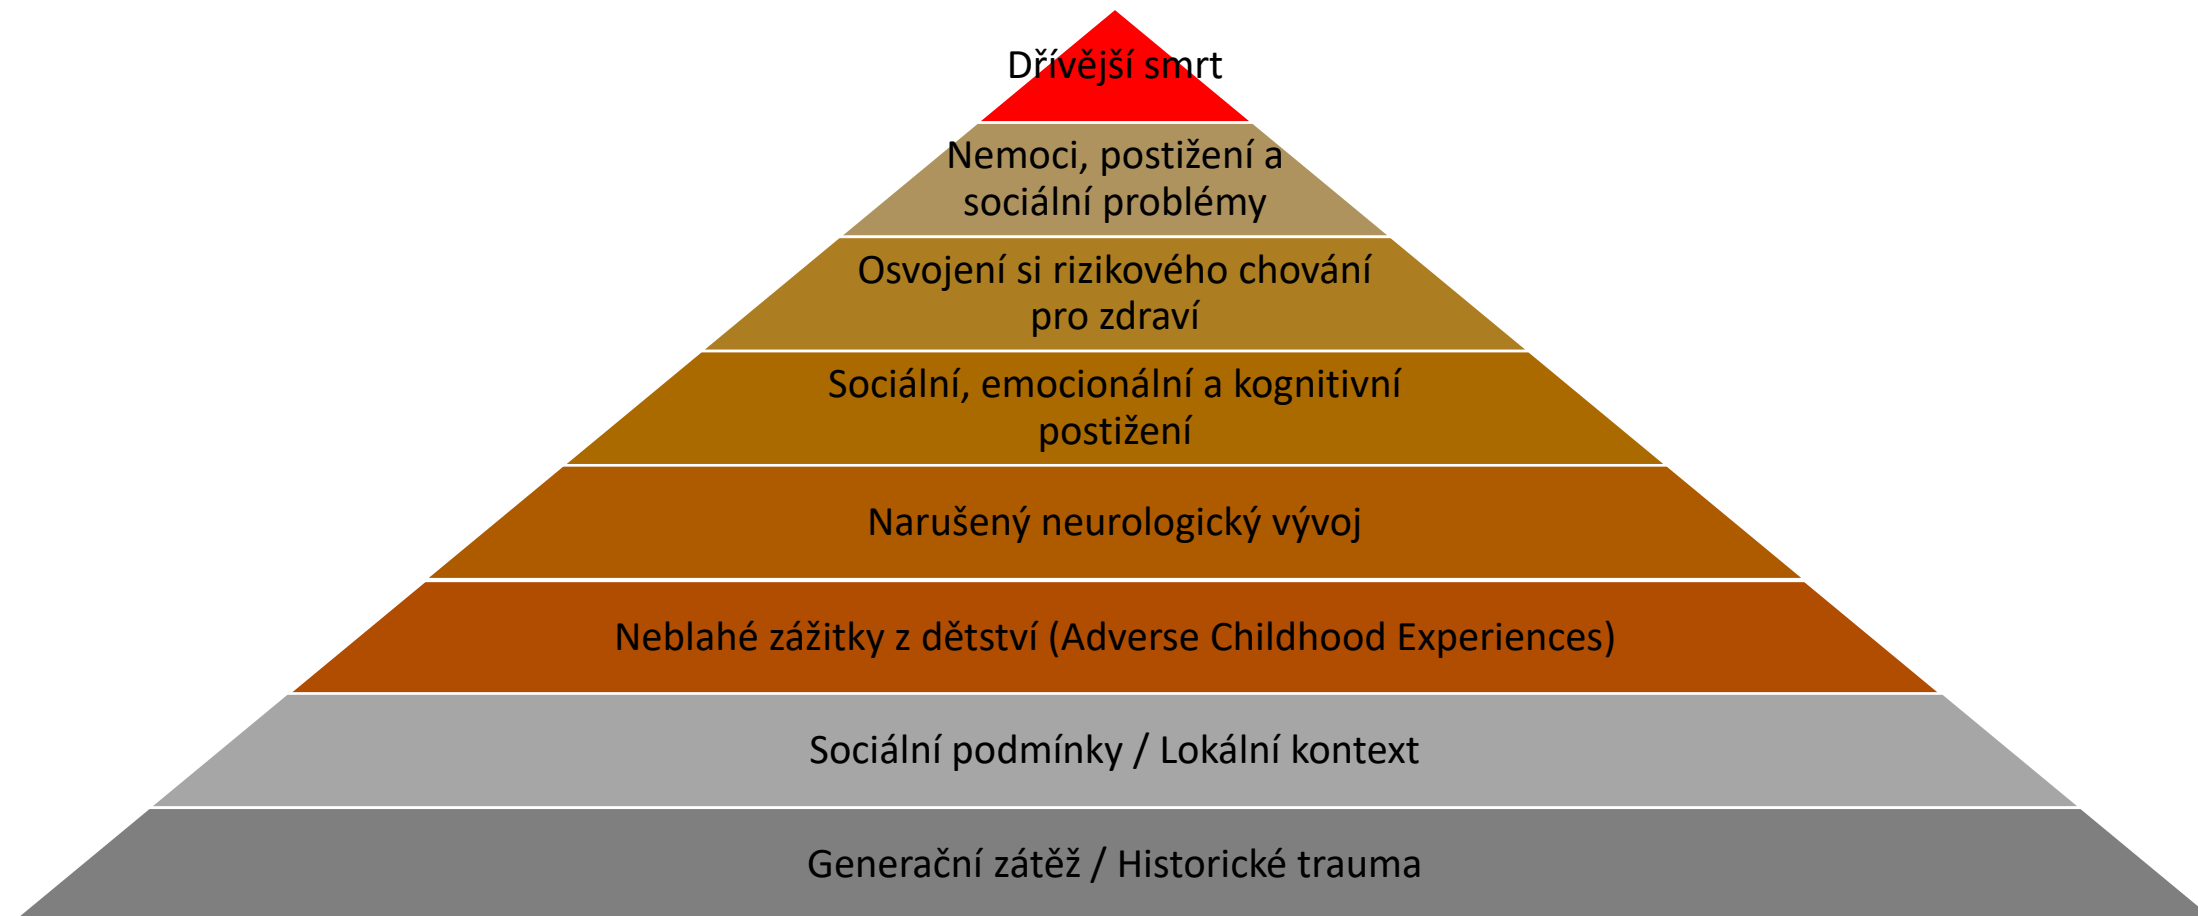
Dřívější smrt

Nemoci, postižení a sociální problémy

Osvojení si rizikového chování pro zdraví

Sociální, emocionální a kognitivní postižení

Narušený neurologický vývoj

Neblahé zážitky z dětství (Adverse Childhood Experiences)

Sociální podmínky / Lokální kontext

Generační zátěž / Historické trauma